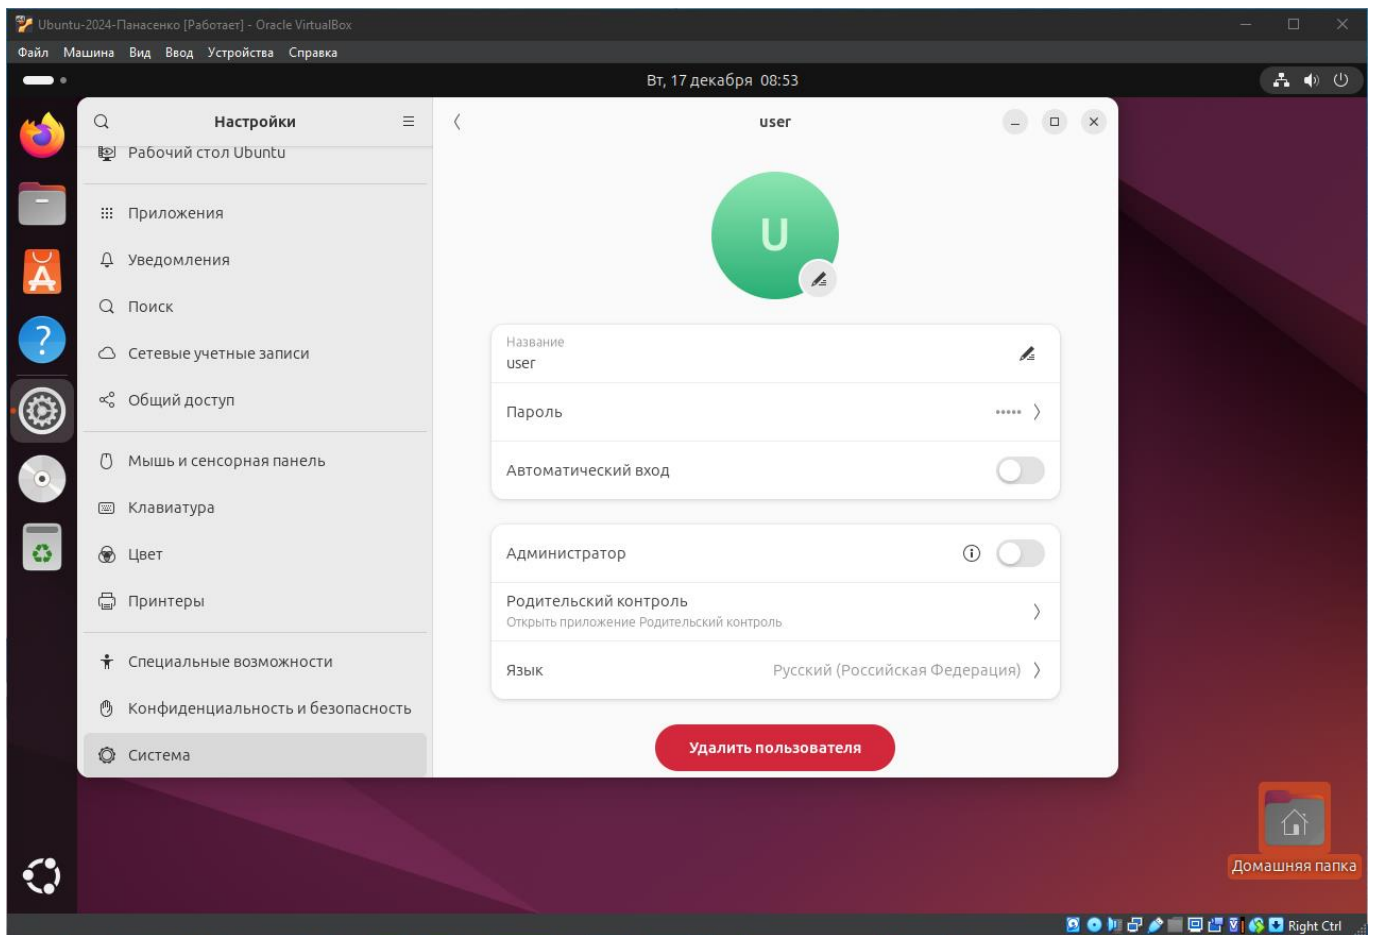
Ubuntu-2024-Панасенко [Работает] - Oracle VirtualBox

Файл Машина Вид Ввод Устройства Справка

Вт, 17 декабря 08:53

Настройки

Рабочий стол Ubuntu

Приложения

Уведомления

Поиск

Сетевые учетные записи

Общий доступ

Мышь и сенсорная панель

Клавиатура

Цвет

Принтеры

Специальные возможности

Конфиденциальность и безопасность

Система

user

U

Название
user

Пароль ••••••

Автоматический вход

Администратор

Родительский контроль
Открыть приложение Родительский контроль

Язык Русский (Российская Федерация)

Удалить пользователя

Домашняя папка

Right Ctrl